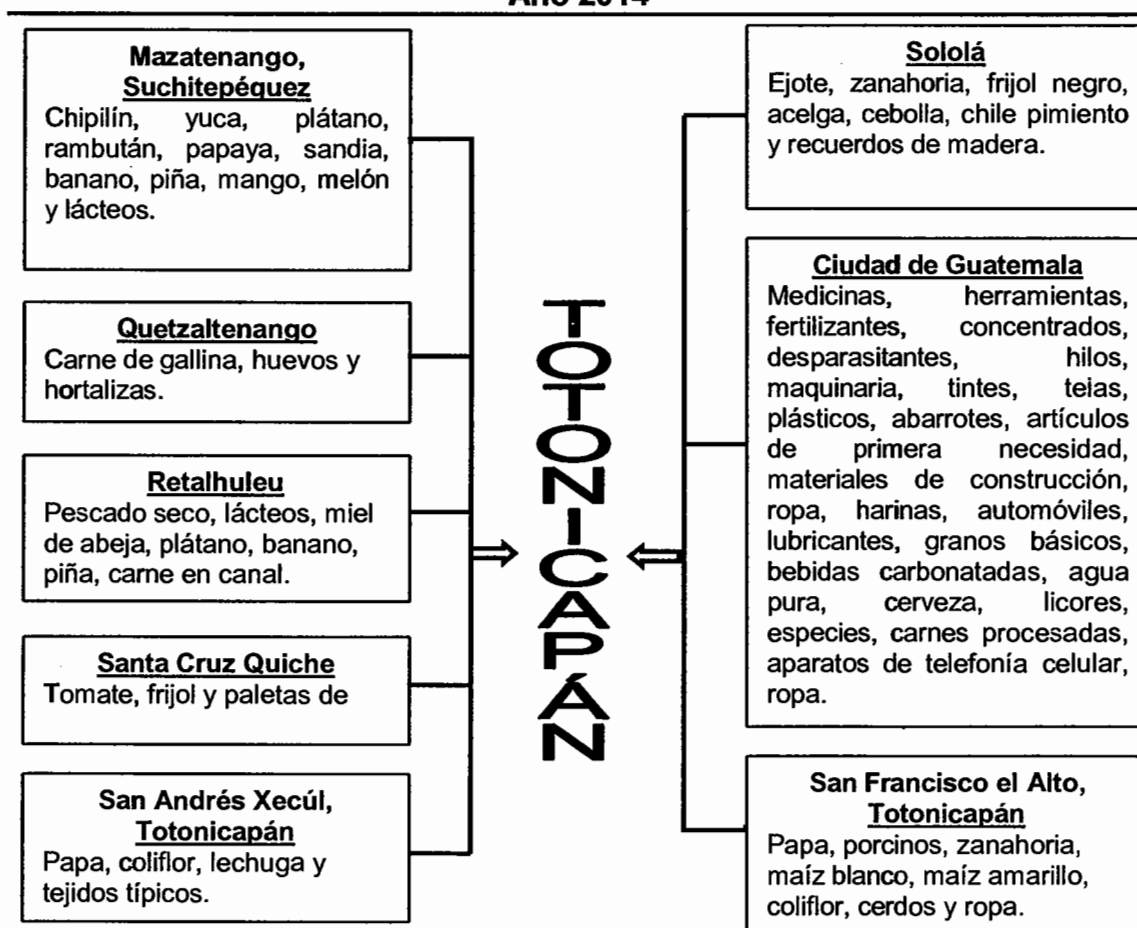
Año 2014

**Mazatenango, Suchitepéquez**
Chipilín, yuca, plátano, rambután, papaya, sandia, banano, piña, mango, melón y lácteos.

**Quetzaltenango**
Carne de gallina, huevos y hortalizas.

**Retalhuleu**
Pescado seco, lácteos, miel de abeja, plátano, banano, piña, carne en canal.

**Santa Cruz Quiche**
Tomate, frijol y paletas de

**San Andrés Xecúl, Totonicapán**
Papa, coliflor, lechuga y tejidos típicos.

TOTONICAPÁN

**Sololá**
Ejote, zanahoria, frijol negro, acelga, cebolla, chile pimiento y recuerdos de madera.

**Ciudad de Guatemala**
Medicinas, herramientas, fertilizantes, concentrados, desparasitantes, hilos, maquinaria, tintes, tejas, plásticos, abarrotes, artículos de primera necesidad, materiales de construcción, ropa, harinas, automóviles, lubricantes, granos básicos, bebidas carbonatadas, agua pura, cerveza, licores, especies, carnes procesadas, aparatos de telefonía celular, ropa.

**San Francisco el Alto, Totonicapán**
Papa, porcinos, zanahoria, maíz blanco, maíz amarillo, coliflor, cerdos y ropa.